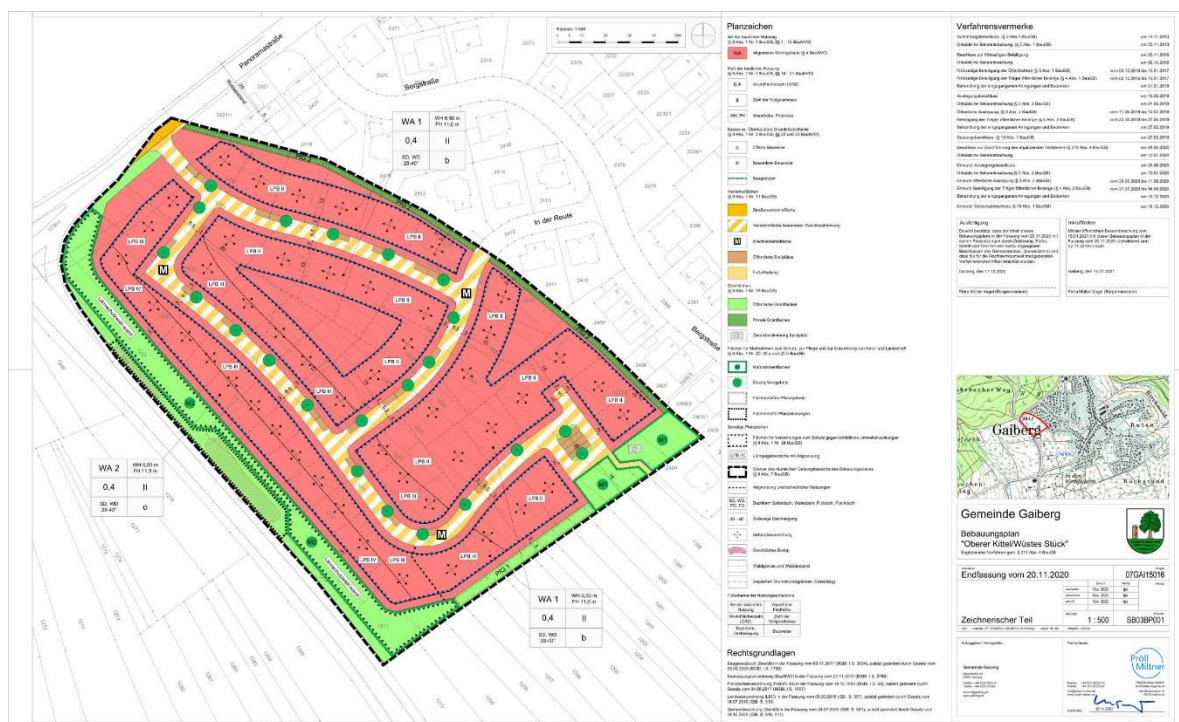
Panoramastraße

Bergstraße

In der Reute

Bergstraße

WA 1 | WH 8,50 m FH 11,0 m
0,4 | II
SD, WD 28-40° | b

WA 2 | WH 6,00 m FH 11,0 m
0,4 | II
SD, WD 28-40° | o

WA 1 | WH 6,50 m FH 11,0 m
0,4 | II
SD, WD 28-40° | b

LPB II

LPB III

LPB IV

M

M1

M2

Planzeichen

Verfahrensvermerke

Ausfertigung

Inkrafttreten

Gaiberg

Gemeinde Gaiberg

Bebauungsplan "Oberer Kittel/Wüstes Stück"

Endfassung vom 20.11.2020

07GAI15016

Zeichnerischer Teil

1 : 500

SB03BP001

Rechtsgrundlagen

Gemeinde Gaiberg

Pröll Miltner